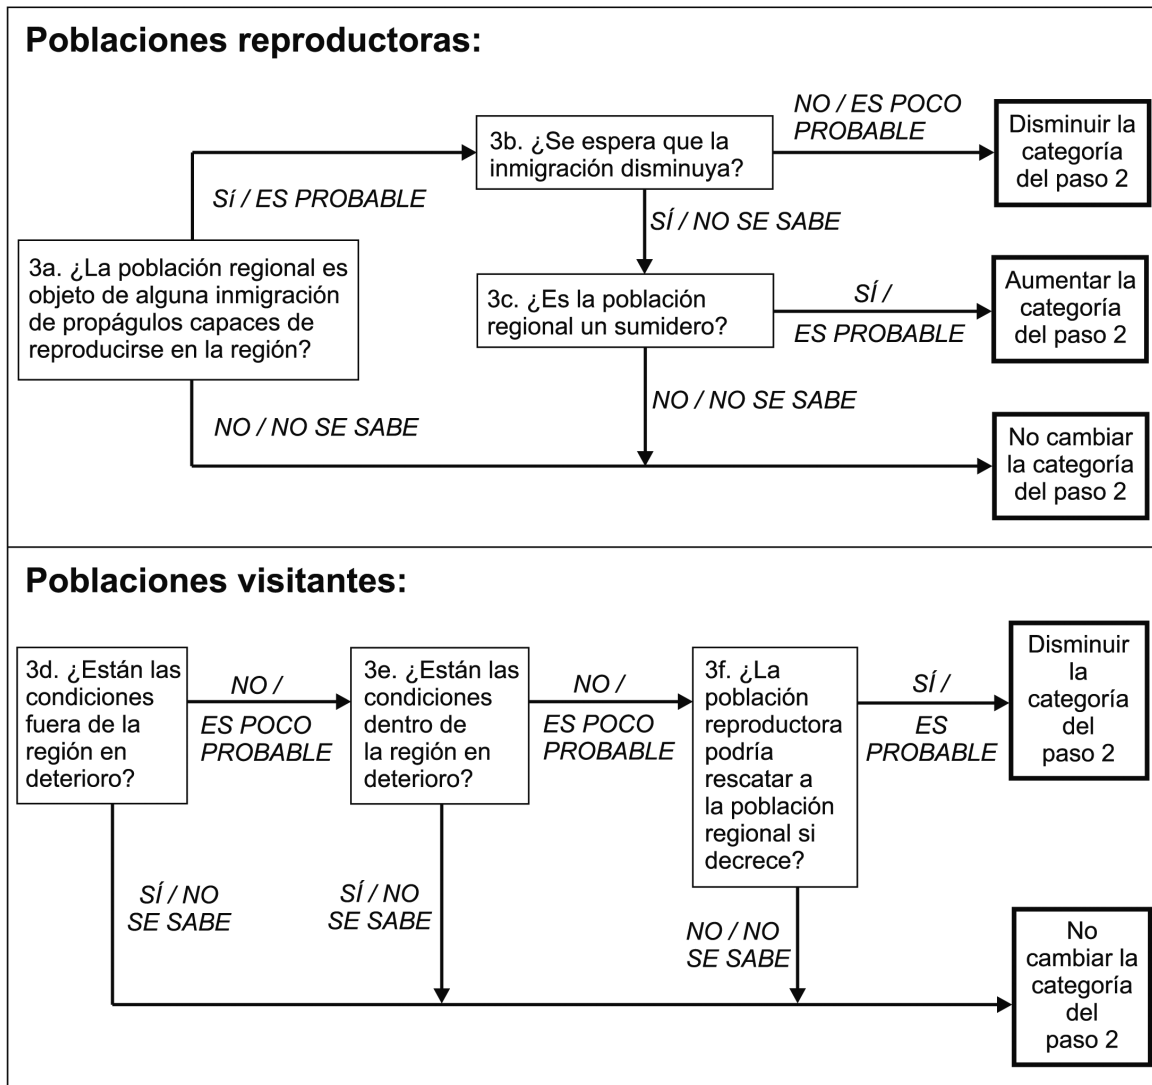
Poblaciones reproductoras:

Sí / ES PROBABLE

3b. ¿Se espera que la inmigración disminuya?

NO / ES POCO PROBABLE

Disminuir la categoría del paso 2

SÍ / NO SE SABE

3a. ¿La población regional es objeto de alguna inmigración de propágulos capaces de reproducirse en la región?

3c. ¿Es la población regional un sumidero?

SÍ / ES PROBABLE

Aumentar la categoría del paso 2

NO / NO SE SABE

NO / NO SE SABE

No cambiar la categoría del paso 2

Poblaciones visitantes:

3d. ¿Están las condiciones fuera de la región en deterioro?

NO / ES POCO PROBABLE

3e. ¿Están las condiciones dentro de la región en deterioro?

NO / ES POCO PROBABLE

3f. ¿La población reproductora podría rescatar a la población regional si decrece?

SÍ / ES PROBABLE

Disminuir la categoría del paso 2

SÍ / NO SE SABE

SÍ / NO SE SABE

NO / NO SE SABE

No cambiar la categoría del paso 2